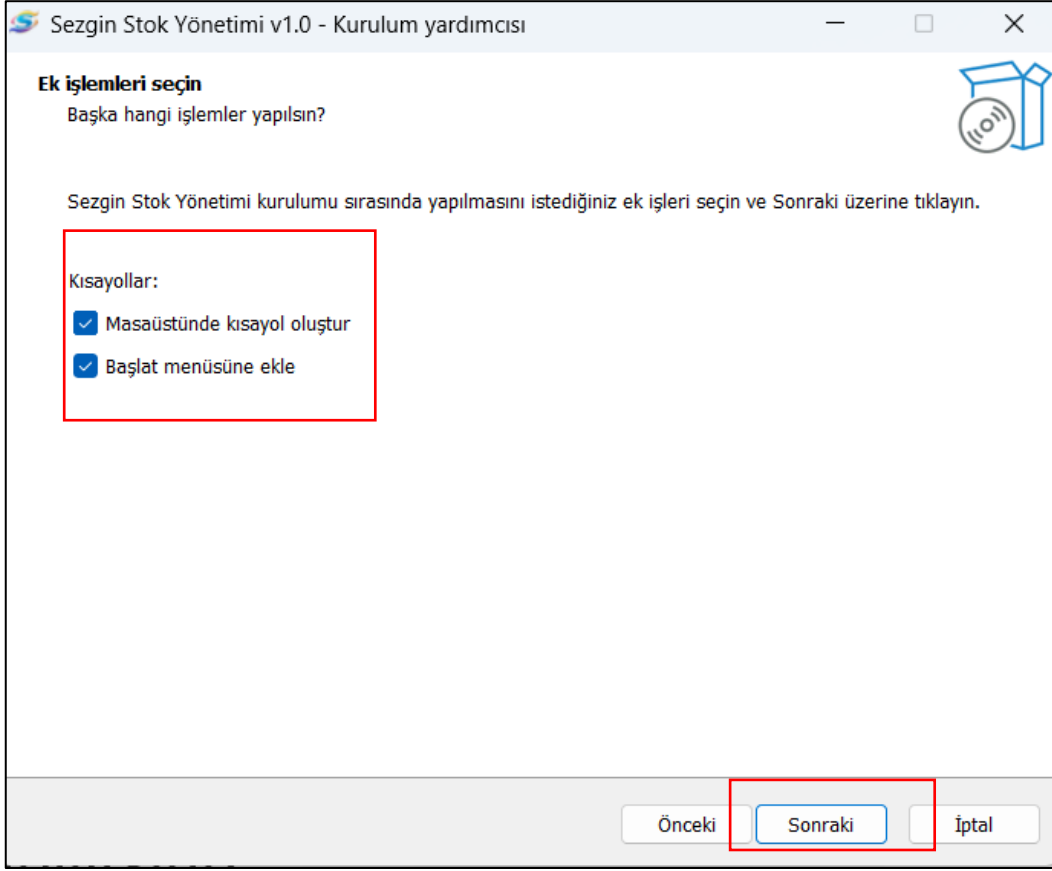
Sezgin Stok Yönetimi v1.0 - Kurulum yardımcısı

Ek işlemleri seçin
Başka hangi işlemler yapılsın?

Sezgin Stok Yönetimi kurulumu sırasında yapılmasını istediğiniz ek işleri seçin ve Sonraki üzerine tıklayın.

Kısayollar:
Masaüstünde kısayol oluştur
Başlat menüsüne ekle

Önceki Sonraki İptal